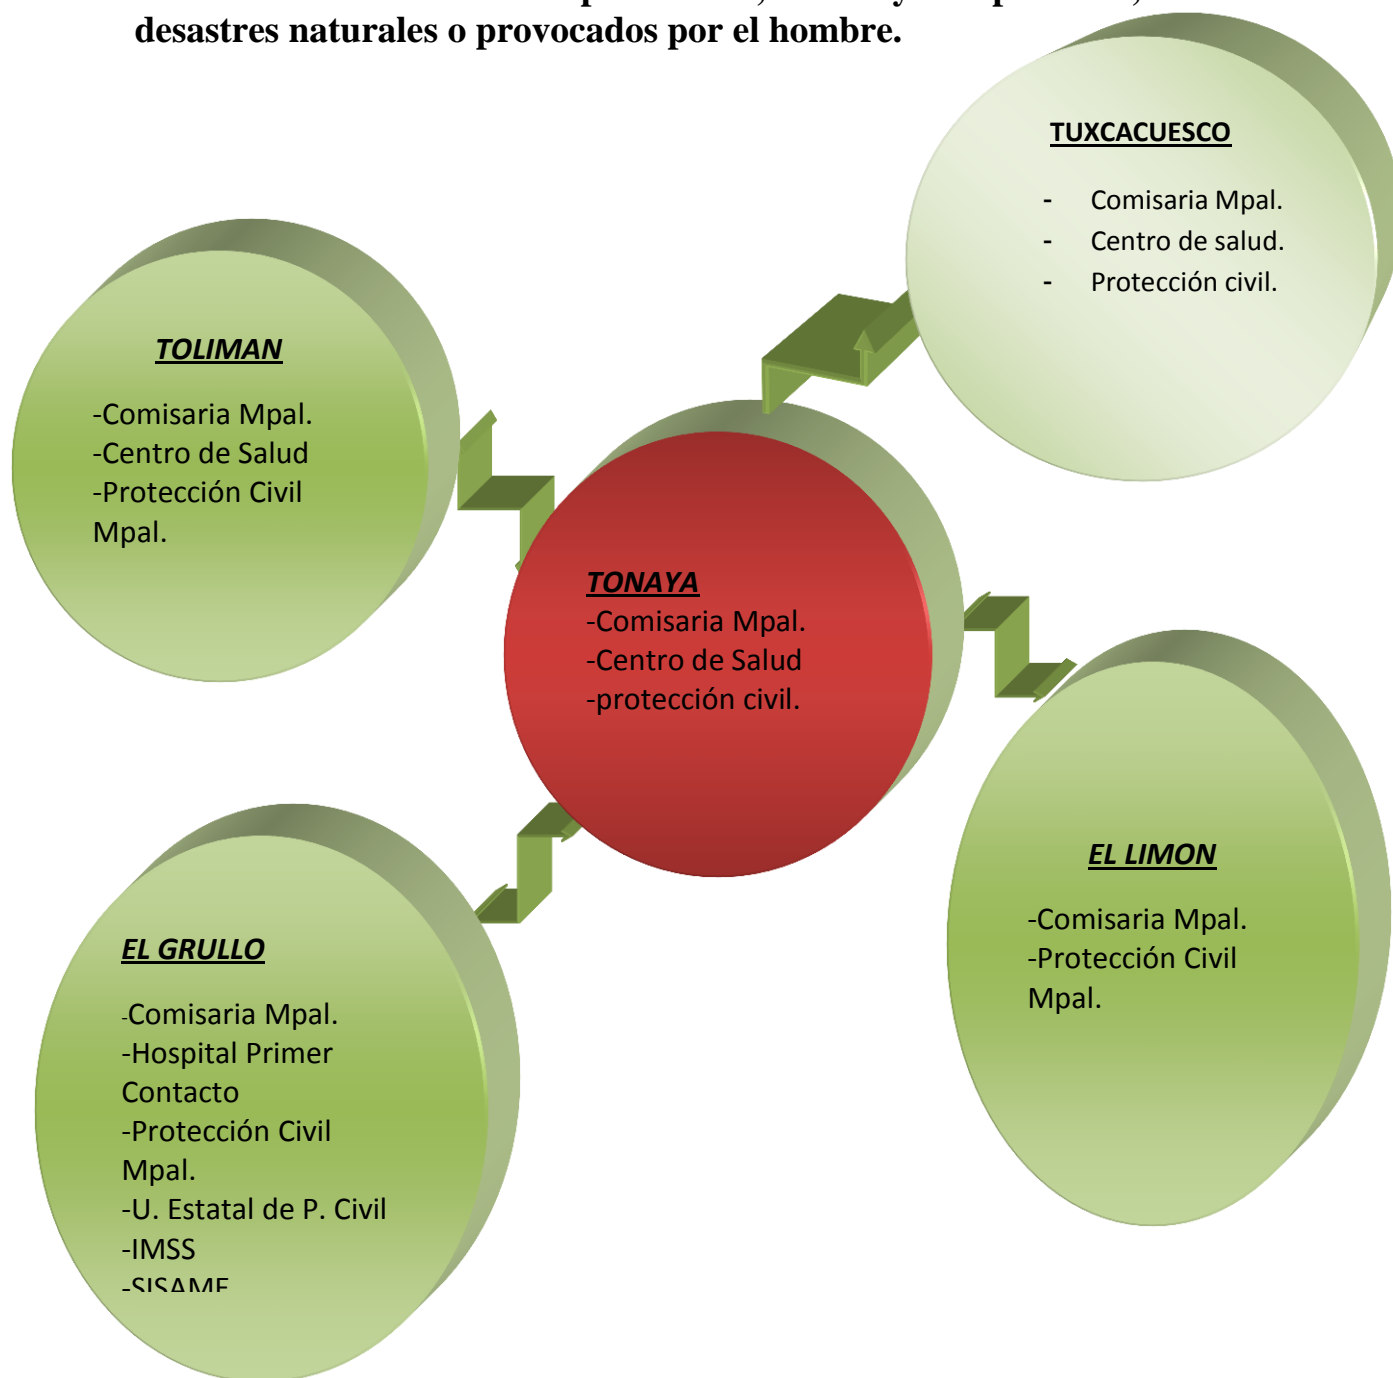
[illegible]
desastres naturales o provocados por el hombre.

TUXCACUESCO

- Comisaria Mpal.
- Centro de salud.
- Protección civil.

TOLIMAN

-Comisaria Mpal.
-Centro de Salud
-Protección Civil Mpal.

TONAYA
-Comisaria Mpal.
-Centro de Salud
-protección civil.

EL LIMON

-Comisaria Mpal.
-Protección Civil Mpal.

EL GRULLO

-Comisaria Mpal.
-Hospital Primer Contacto
-Protección Civil Mpal.
-U. Estatal de P. Civil
-IMSS
-SISAME